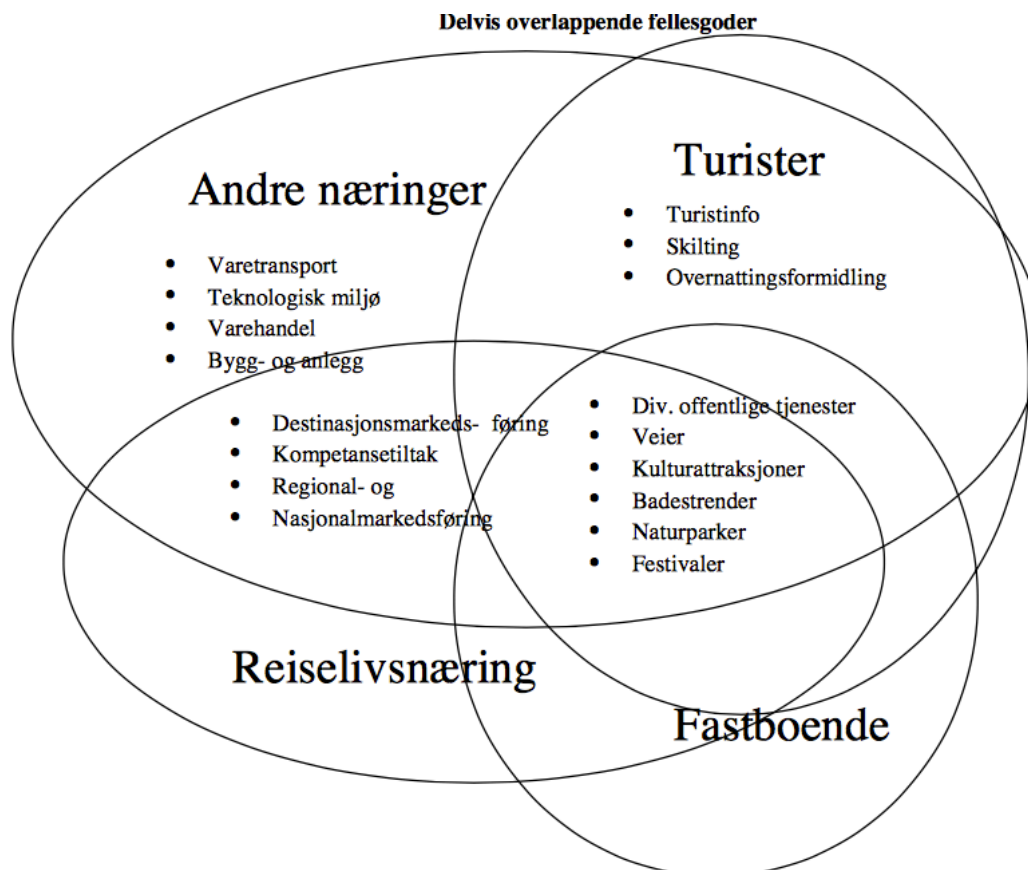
Delvis overlappende fellesgoder

Andre næringer

- Varetransport
- Teknologisk miljø
- Varehandel
- Bygg- og anlegg

Turister

- Turistinfo
- Skilting
- Overnattingsformidling

- Destinasjonsmarkeds- føring
- Kompetansetiltak
- Regional- og
- Nasjonalmarkedsføring

- Div. offentlige tjenester
- Veier
- Kulturattraksjoner
- Badestrender
- Naturparker
- Festivaler

Reiselivsnæring

Fastboende